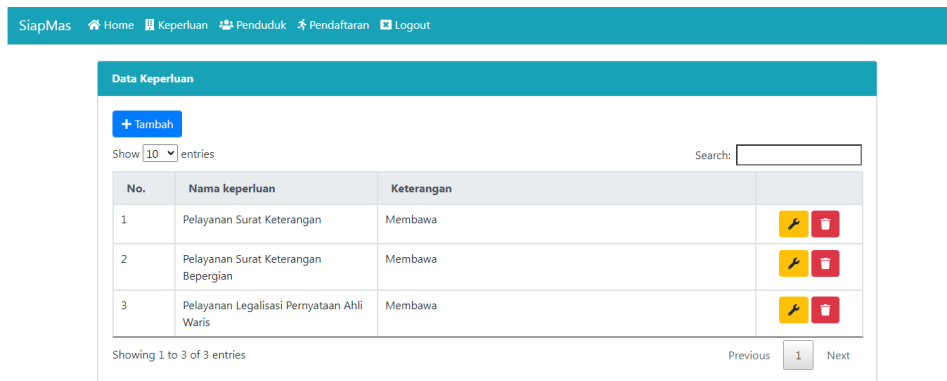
SiapMas Home Keperluan Penduduk Pendaftaran Logout

Data Keperluan

+ Tambah

Show 10 entries

Search:

| No. | Nama keperluan | Keterangan | |
|---|---|---|---|
| 1 | Pelayanan Surat Keterangan | Membawa | |
| 2 | Pelayanan Surat Keterangan Bepergian | Membawa | |
| 3 | Pelayanan Legalisasi Pernyataan Ahli Waris | Membawa | |

Showing 1 to 3 of 3 entries

Previous 1 Next